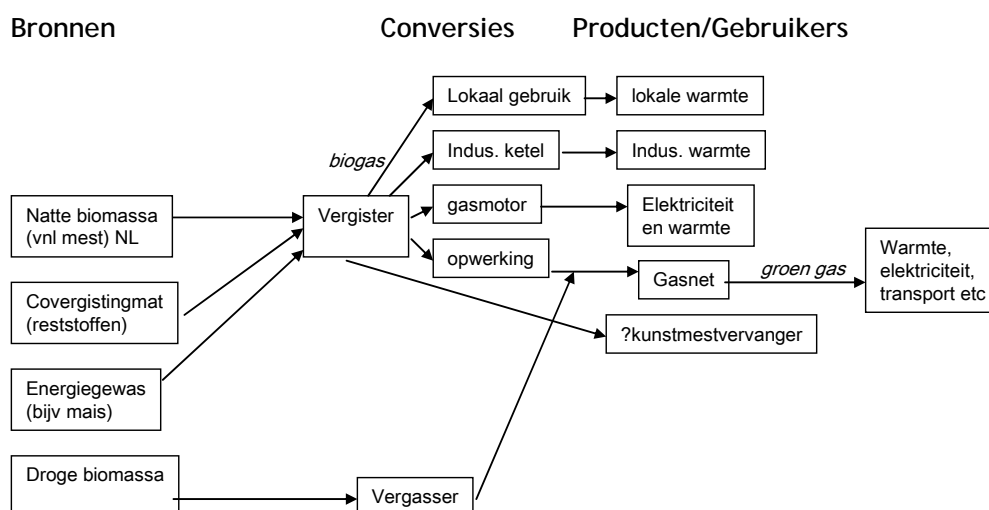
Bronnen Conversies Producten/Gebruikers

Lokaal gebruik
lokale warmte
biogas
Indus. ketel
Indus. warmte
Natte biomassa (vnl mest) NL
Vergister
gasmotor
Elektriciteit en warmte
opwerking
groen gas
Warmte, elektriciteit, transport etc
Gasnet
Covergistingmat (reststoffen)
?kunstmestvervanger
Energiegewas (bijv mais)
Droge biomassa
Vergasser